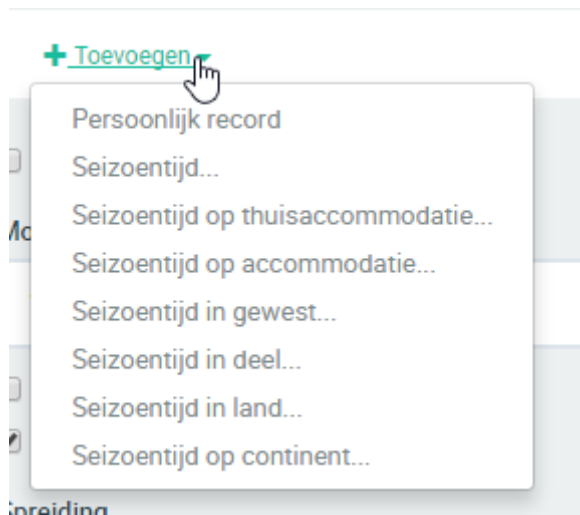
+ Toevoegen

Persoonlijk record
Seizoentijd...
Seizoentijd op thuisaccommodatie...
Seizoentijd op accommodatie...
Seizoentijd in gewest...
Seizoentijd in deel...
Seizoentijd in land...
Seizoentijd op continent...

Mo

Spreiding